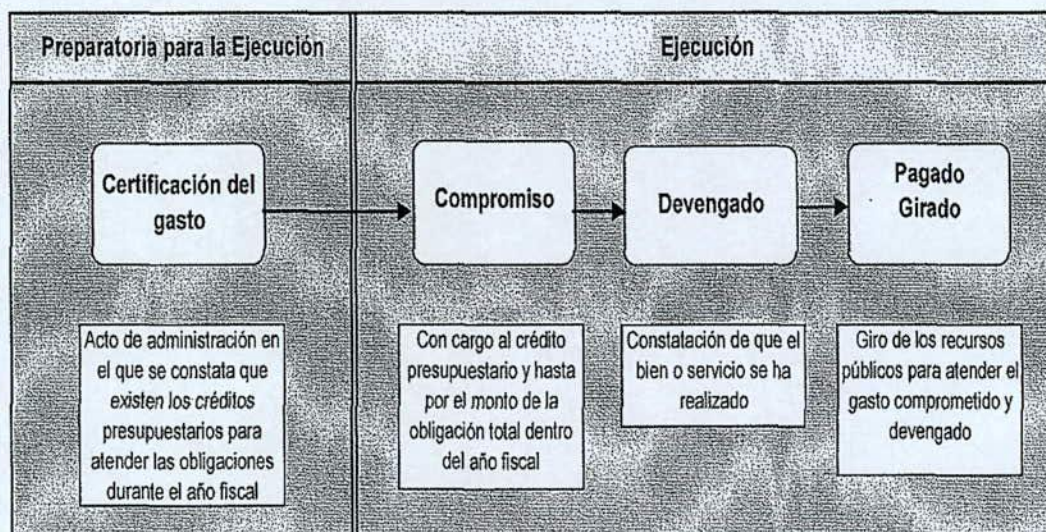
Preparatoria para la Ejecución

Ejecución

Certificación del gasto

Compromiso

Devengado

Pagado
Girado

Acto de administración en el que se constata que existen los créditos presupuestarios para atender las obligaciones durante el año fiscal

Con cargo al crédito presupuestario y hasta por el monto de la obligación total dentro del año fiscal

Constatación de que el bien o servicio se ha realizado

Giro de los recursos públicos para atender el gasto comprometido y devengado